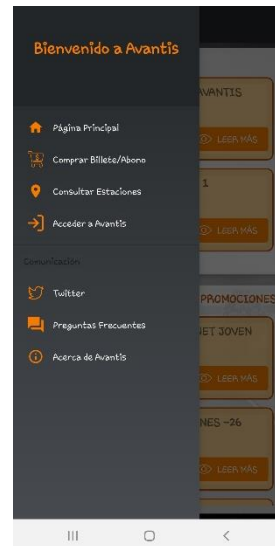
Bienvenido a Avantis

Página Principal
Comprar Billete/Abono
Consultar Estaciones
Acceder a Avantis

Comunicación
Twitter
Preguntas Frecuentes
Acerca de Avantis

VANTIS
LEER MÁS
1
LEER MÁS
PROMOCIONES
BET JOVEN
LEER MÁS
NES -26
LEER MÁS